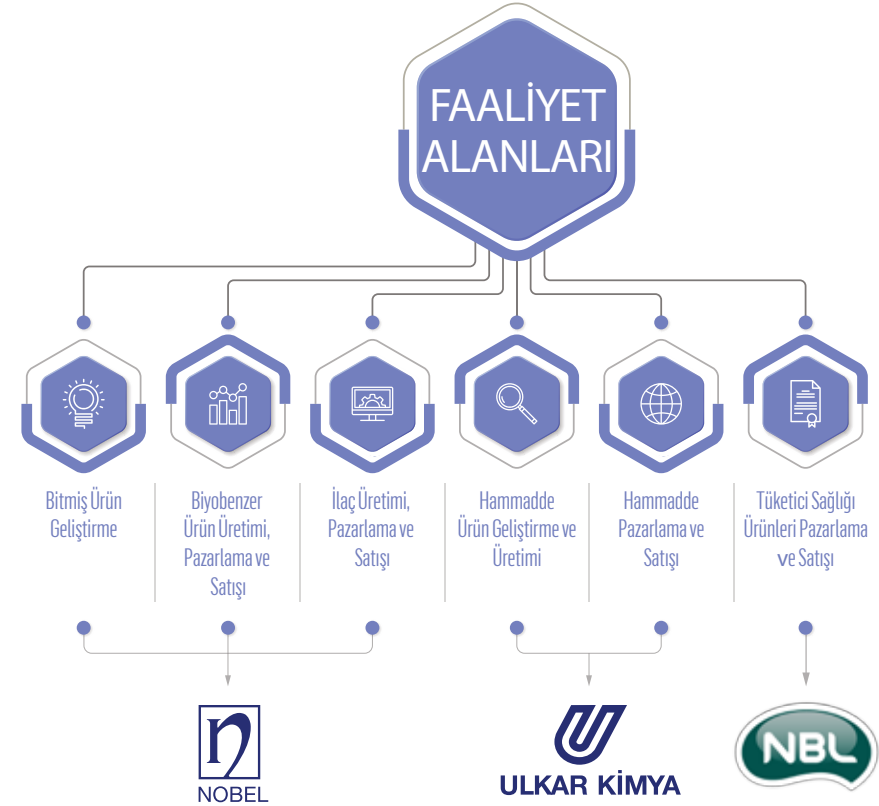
FAALİYET ALANLARI

Bitmiş Ürün Geliştirme

Biyobenzer Ürün Üretimi, Pazarlama ve Satışı

İlaç Üretimi, Pazarlama ve Satışı

Hammadde Ürün Geliştirme ve Üretimi

Hammadde Pazarlama ve Satışı

Tüketici Sağlığı Ürünleri Pazarlama ve Satışı

NOBEL

ULKAR KİMYA

NBL